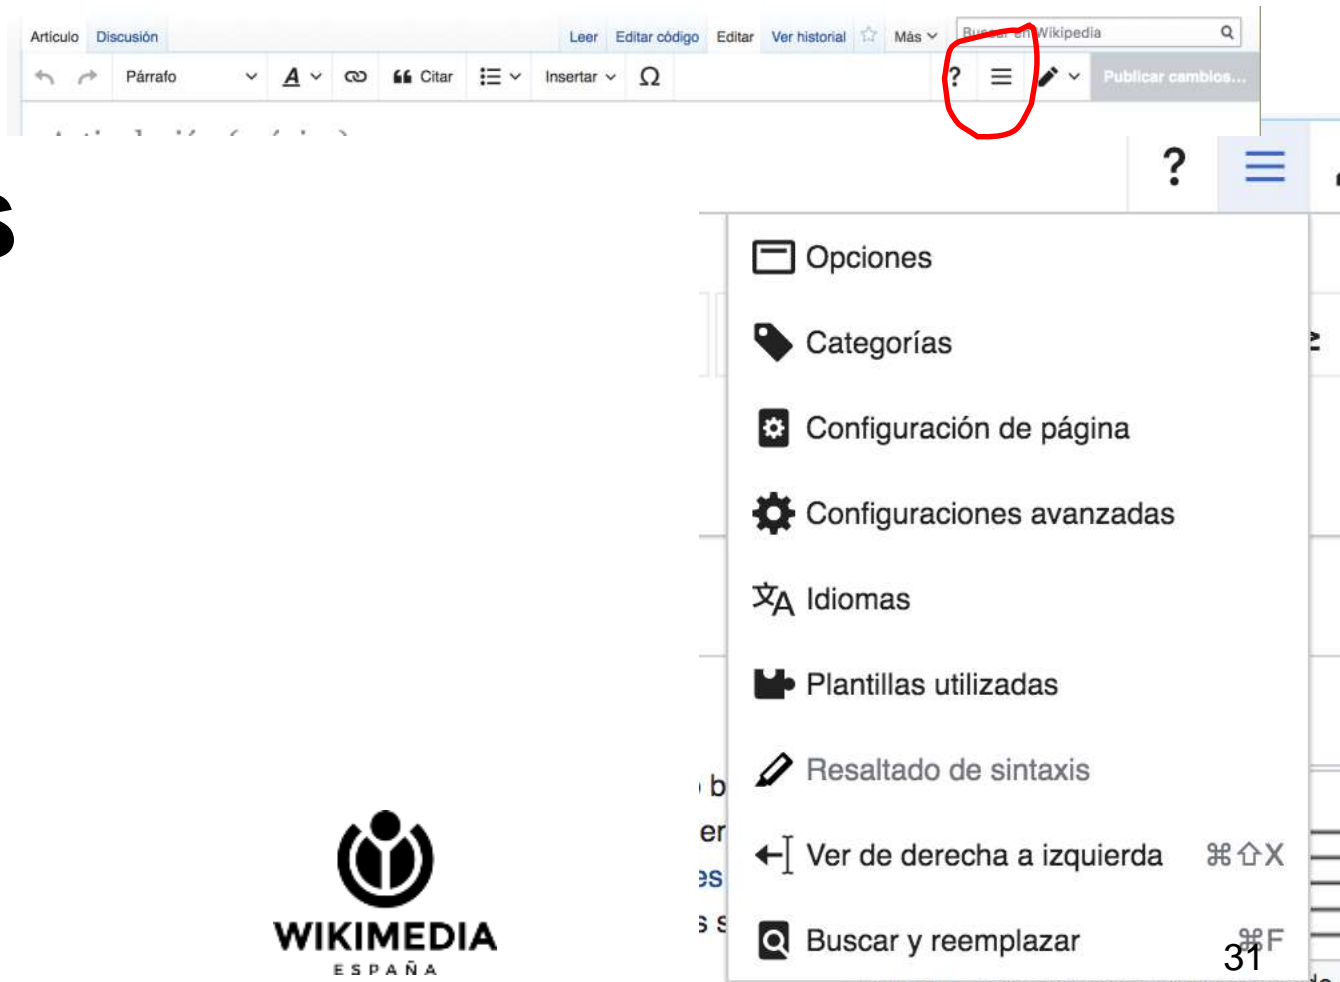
Artículo Discusión Leer Editar código Editar Ver historial Más Buscar en Wikipedia

Párrafo A Citar Insertar Ω ? Publicar cambios...

?

Opciones

Categorías

Configuración de página

Configuraciones avanzadas

Idiomas

Plantillas utilizadas

Resaltado de sintaxis

Ver de derecha a izquierda ⌘⇧X

Buscar y reemplazar ⌘F

WIKIMEDIA
ESPAÑA

31